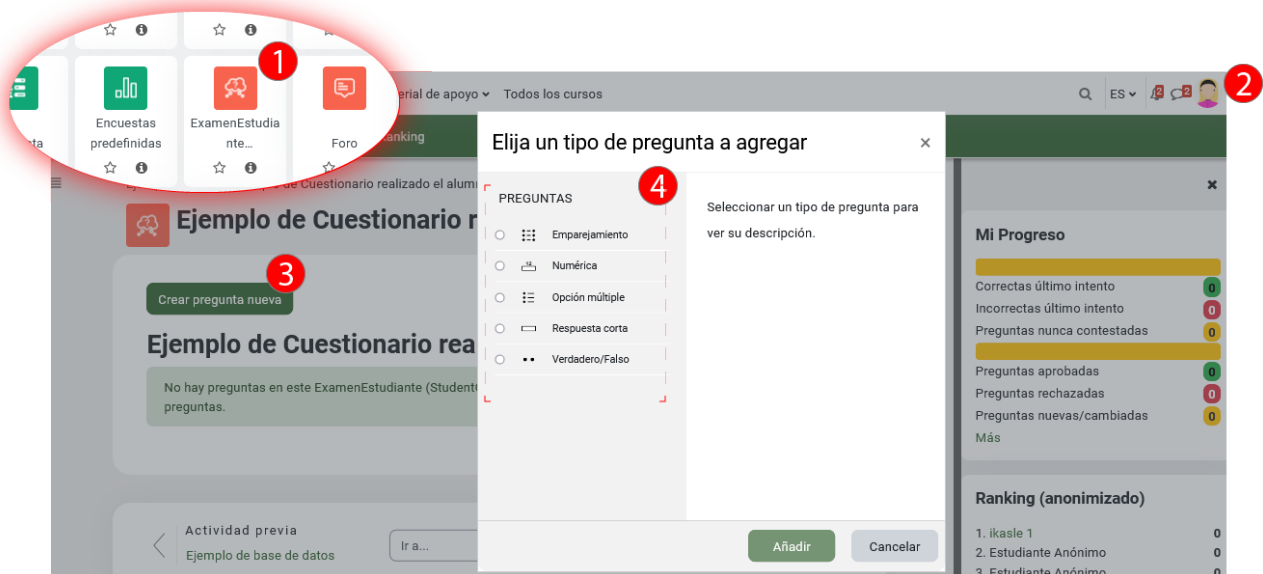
1

ta

Encuestas predefinidas

ExamenEstudiante...

Foro

erial de apoyo Todos los cursos

ES

2

2

2

anking

o de Cuestionario realizado el alum

Ejemplo de Cuestionario r

3

Crear pregunta nueva

Ejemplo de Cuestionario rea

No hay preguntas en este ExamenEstudiante (Student preguntas.

Actividad previa

Ejemplo de base de datos

Ir a...

Elija un tipo de pregunta a agregar

×

4

PREGUNTAS

Emparejamiento

Numérica

Opción múltiple

Respuesta corta

Verdadero/Falso

Seleccionar un tipo de pregunta para ver su descripción.

Añadir

Cancelar

×

Mi Progreso

Correctas último intento 0

Incorrectas último intento 0

Preguntas nunca contestadas 0

Preguntas aprobadas 0

Preguntas rechazadas 0

Preguntas nuevas/cambiadas 0

Más

Ranking (anonimizado)

1. ikasle 1 0

2. Estudiante Anónimo 0

3. Estudiante Anónimo 0